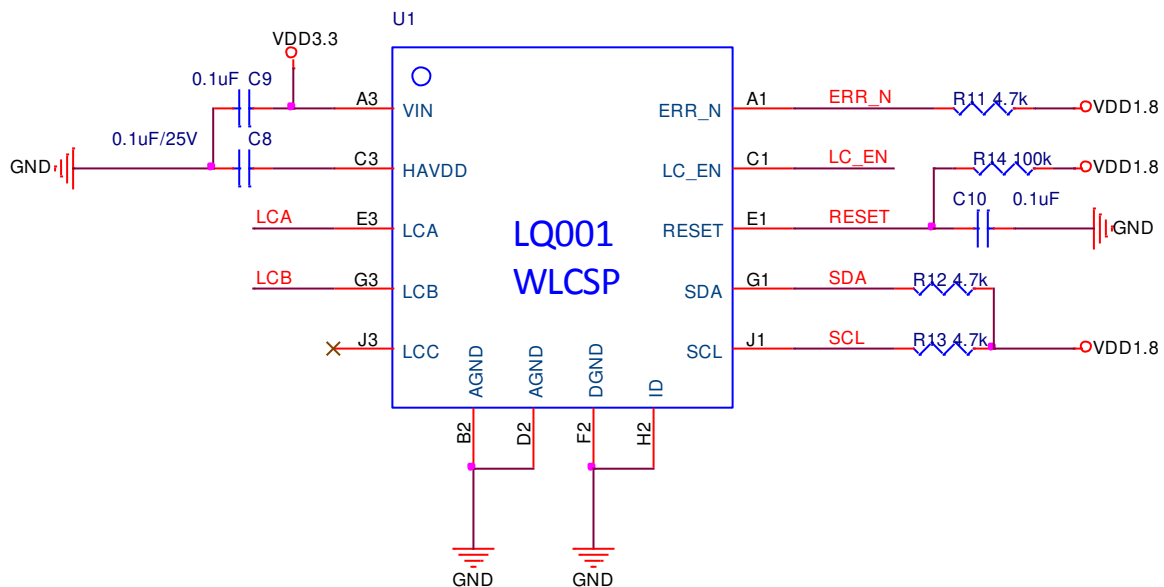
U1

VDD3.3

0.1uF C9

A3 VIN

0.1uF/25V C8

GND

C3 HAVDD

LCA E3 LCA

LCB G3 LCB

J3 LCC

LQ001
WLCSP

AGND AGND DGND ID

B2 D2 F2 H2

GND GND

A1 ERR_N ERR_N R11 4.7k VDD1.8

C1 LC_EN LC_EN R14 100k VDD1.8

E1 RESET RESET C10 0.1uF GND

G1 SDA SDA R12 4.7k

J1 SCL SCL R13 4.7k VDD1.8